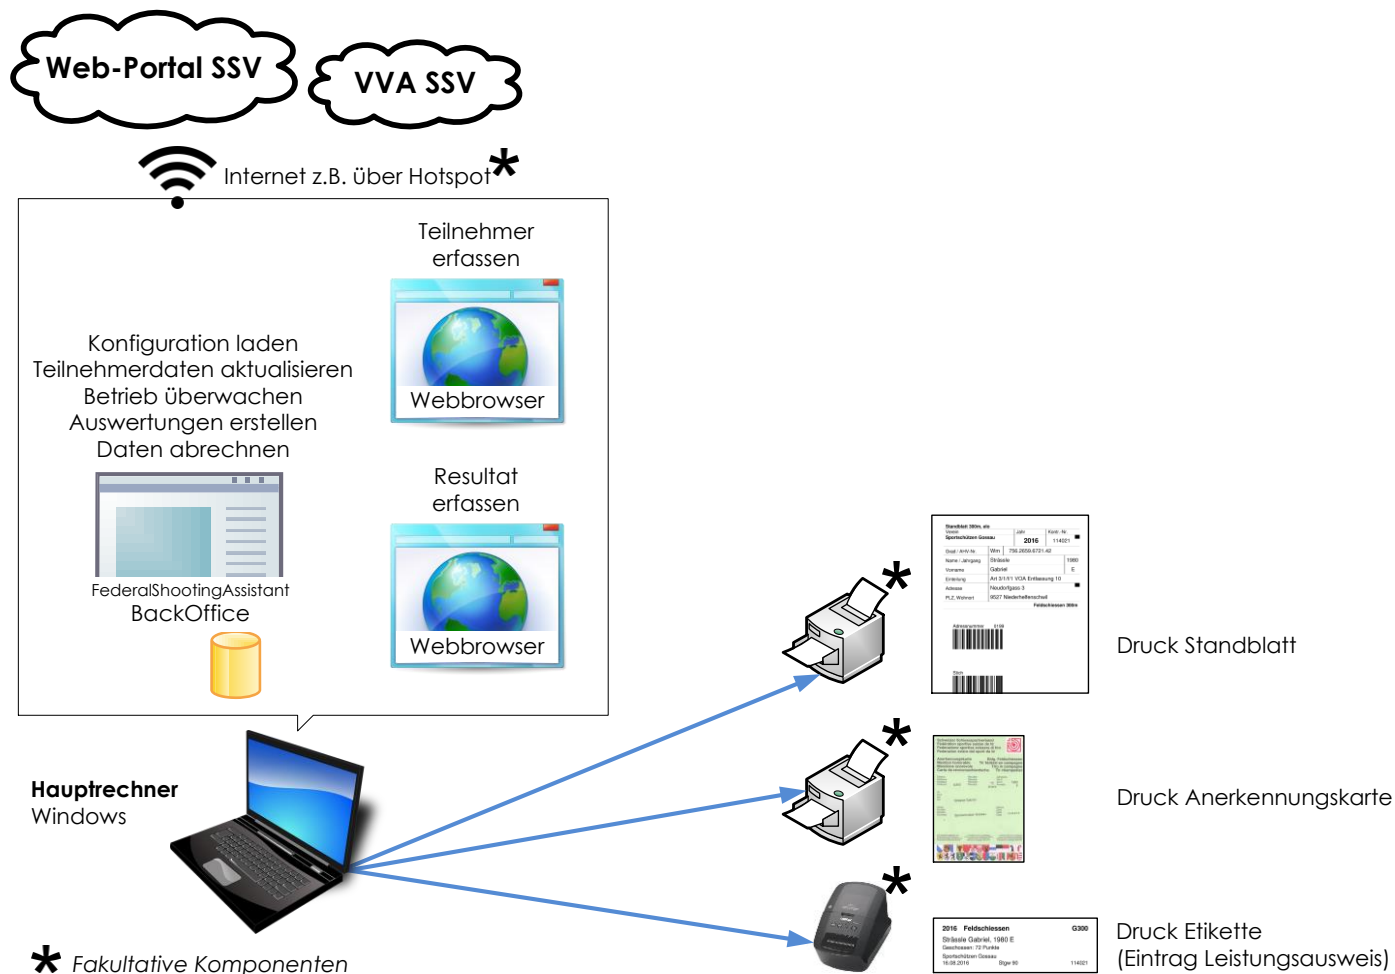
Web-Portal SSV

VVA SSV

Internet z.B. über Hotspot*

Teilnehmer erfassen

Webbrowser

Konfiguration laden
Teilnehmerdaten aktualisieren
Betrieb überwachen
Auswertungen erstellen
Daten abrechnen

FederalShootingAssistant
BackOffice

Resultat erfassen

Webbrowser

Standblatt 300m, ale
Sportschützen Gossau
2016
114021
Strässle
Gabriel
Niederhelfenschwil
Feldschiessen 300m

Druck Standblatt

Druck Anerkennungskarte

Hauptrechner
Windows

2016 Feldschiessen G300
Strässle Gabriel, 1960 E
Sportschützen Gossau
114021

Druck Etikette
(Eintrag Leistungsausweis)

* Fakultative Komponenten